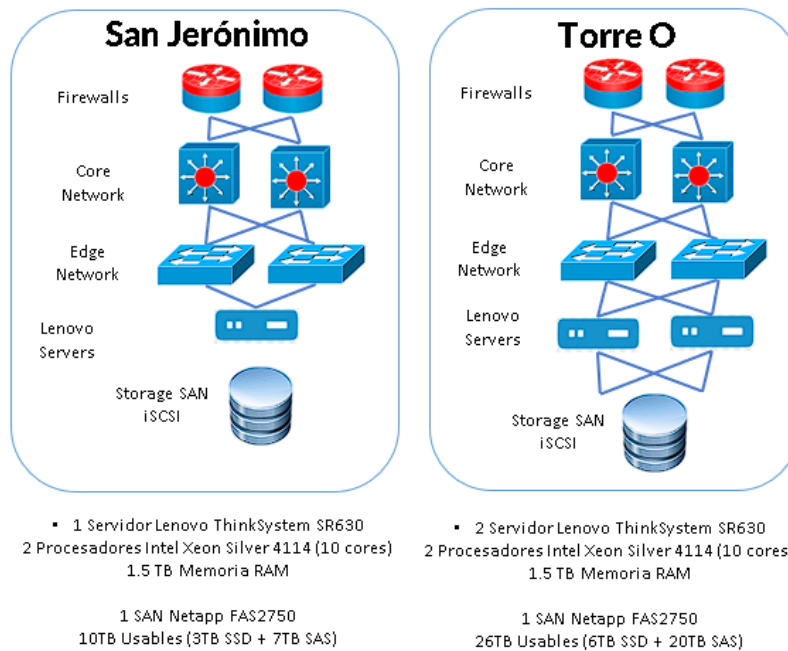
San Jerónimo

Firewalls

Core Network

Edge Network

Lenovo Servers

Storage SAN iSCSI

Torre O

Firewalls

Core Network

Edge Network

Lenovo Servers

Storage SAN iSCSI

▪ 1 Servidor Lenovo ThinkSystem SR630
2 Procesadores Intel Xeon Silver 4114 (10 cores)
1.5 TB Memoria RAM

1 SAN Netapp FAS2750
10TB Usables (3TB SSD + 7TB SAS)

▪ 2 Servidor Lenovo ThinkSystem SR630
2 Procesadores Intel Xeon Silver 4114 (10 cores
1.5 TB Memoria RAM

1 SAN Netapp FAS2750
26TB Usables (6TB SSD + 20TB SAS)